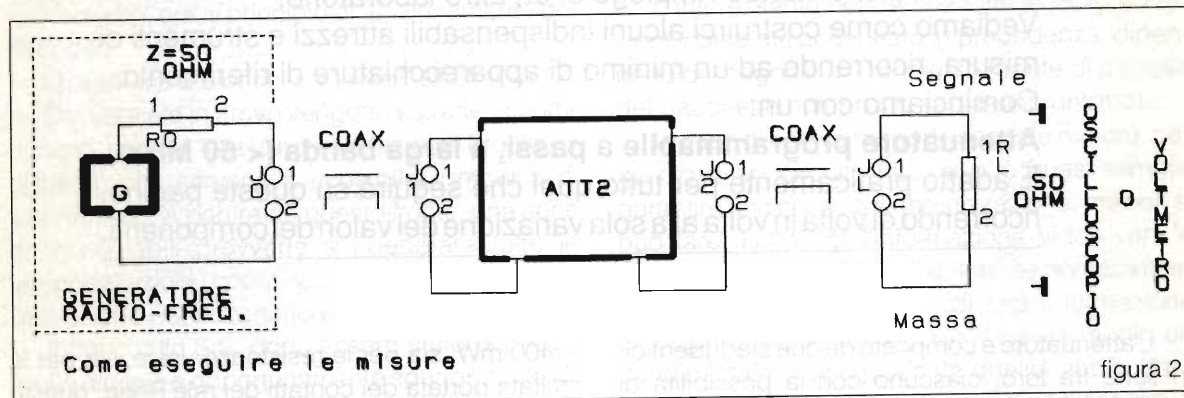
Vediamo come costruirci alcuni indispensabili attrezzi e strumenti di misura, ricorrendo ad un minimo di apparecchiature di riferimento. Cominciamo con un:

Attenuatore programmabile a passi, a larga banda (< 60 MHz) adatto praticamente per tutto ciò che seguirà e di cui ne potremo fare ricorrendo di volta in volta alla sola variazione del valore dei componenti.

Z=50 OHM

1 2

RO

G

J1 D 2

COAX

J1 2

ATT2

J2

COAX

J1 L 2

Segnale

1R L 2

50 OHM

OSCILLOSCOPIO

O

VOLTMETRO

Massa

GENERATORE RADIO-FREQ.

Come eseguire le misure

figura 2